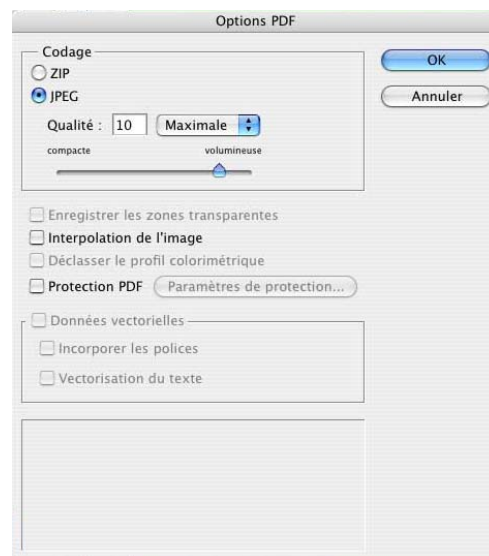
Options PDF

Codage
ZIP
JPEG
Qualité : 10 Maximale
compacte volumineuse

OK
Annuler

Enregistrer les zones transparentes
Interpolation de l'image
Déclasser le profil colorimétrique
Protection PDF Paramètres de protection...

Données vectorielles
Incorporer les polices
Vectorisation du texte